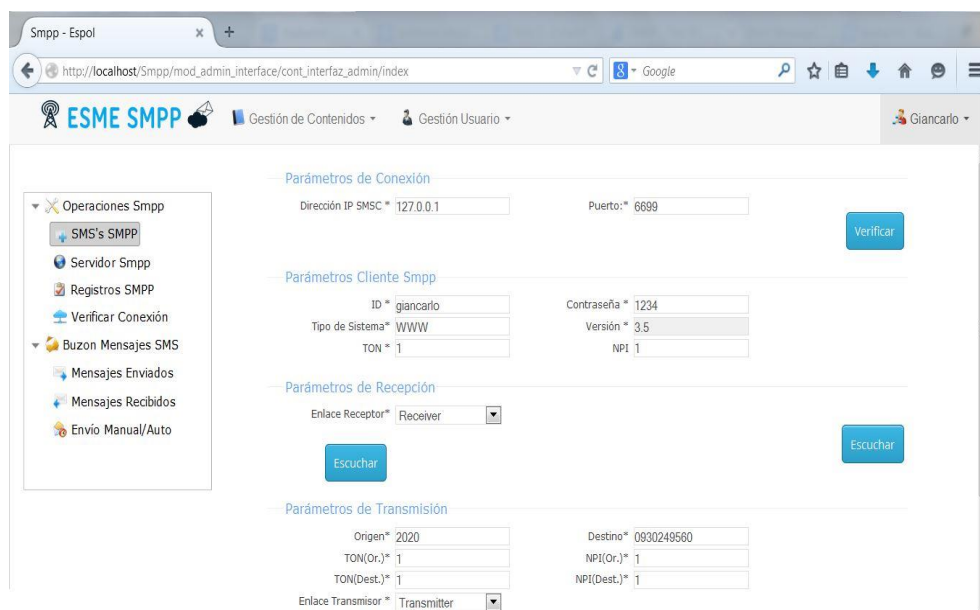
Smpp - Espol

http://localhost/Smpp/mod_admin_interface/cont_interfaz_admin/index

Google

ESME SMPP

Gestión de Contenidos

Gestión Usuario

Giancarlo

Operaciones Smpp

SMS's SMPP

Servidor Smpp

Registros SMPP

Verificar Conexión

Buzon Mensajes SMS

Mensajes Enviados

Mensajes Recibidos

Envío Manual/Auto

Parámetros de Conexión

Dirección IP SMSC * 127.0.0.1

Puerto:* 6699

Verificar

Parámetros Cliente Smpp

ID * giancarlo

Contraseña * 1234

Tipo de Sistema* WWW

Versión * 3.5

TON * 1

NPI 1

Parámetros de Recepción

Enlace Receptor* Receiver

Escuchar

Escuchar

Parámetros de Transmisión

Origen* 2020

Destino* 0930249560

TON(Or.)* 1

NPI(Or.)* 1

TON(Dest.)* 1

NPI(Dest.)* 1

Enlace Transmisor * Transmitter